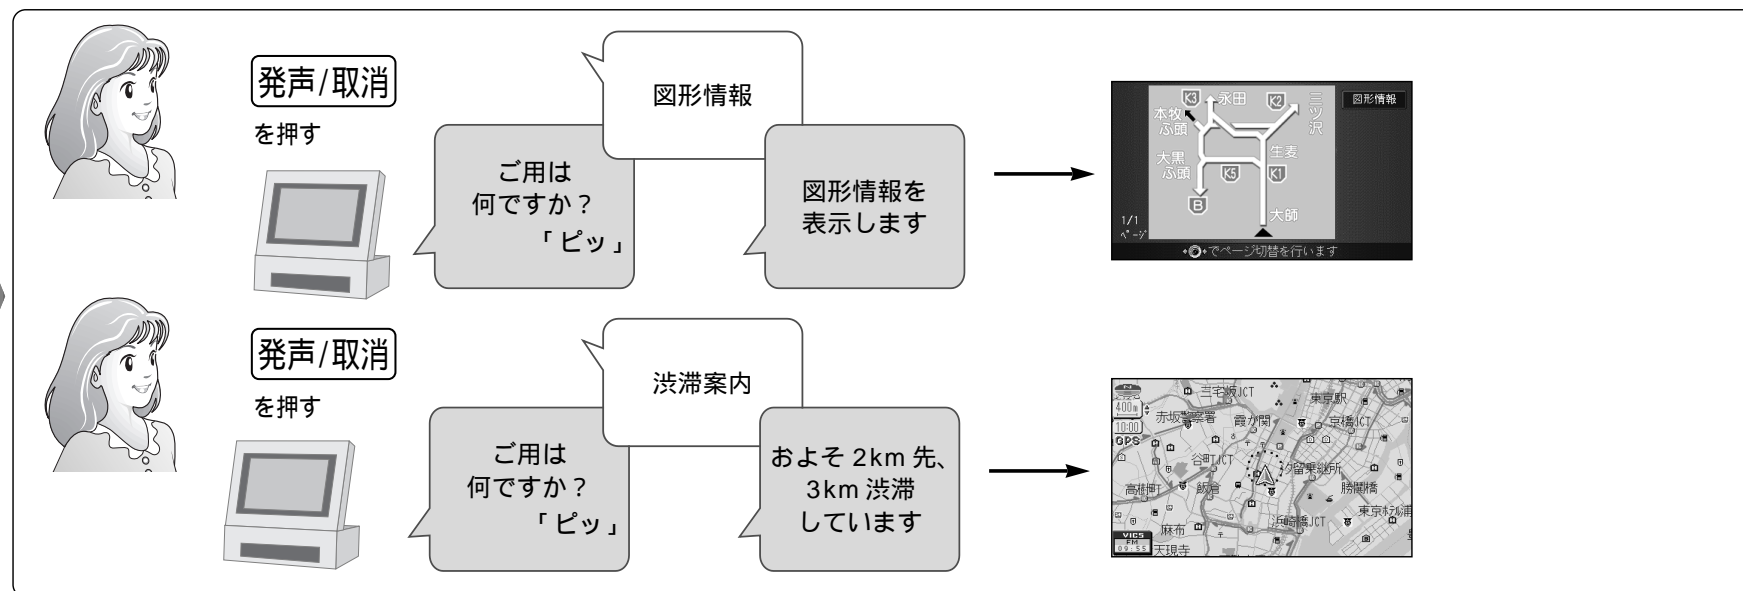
発声/取消
を押す

図形情報

ご用は
何ですか？
「ピッ」

図形情報を
表示します

K3 永田 K2 三ツ沢
本牧ふ頭
大黒ふ頭
生麦
K5 K1
B
大師
1/1 ページ
図形情報
でページ切替を行います

発声/取消
を押す

渋滞案内

ご用は
何ですか？
「ピッ」

およそ 2km 先、
3km 渋滞
しています

400m
10:00
GPS
三宅坂JCT
東京駅
赤坂警察署
霞が関
京橋JCT
谷町JCT
汐留東線所
高樹町
飯倉
勝鬨橋
麻布
浜崎橋JCT
東京ホテル浦
天現寺
VICS FM 09:55